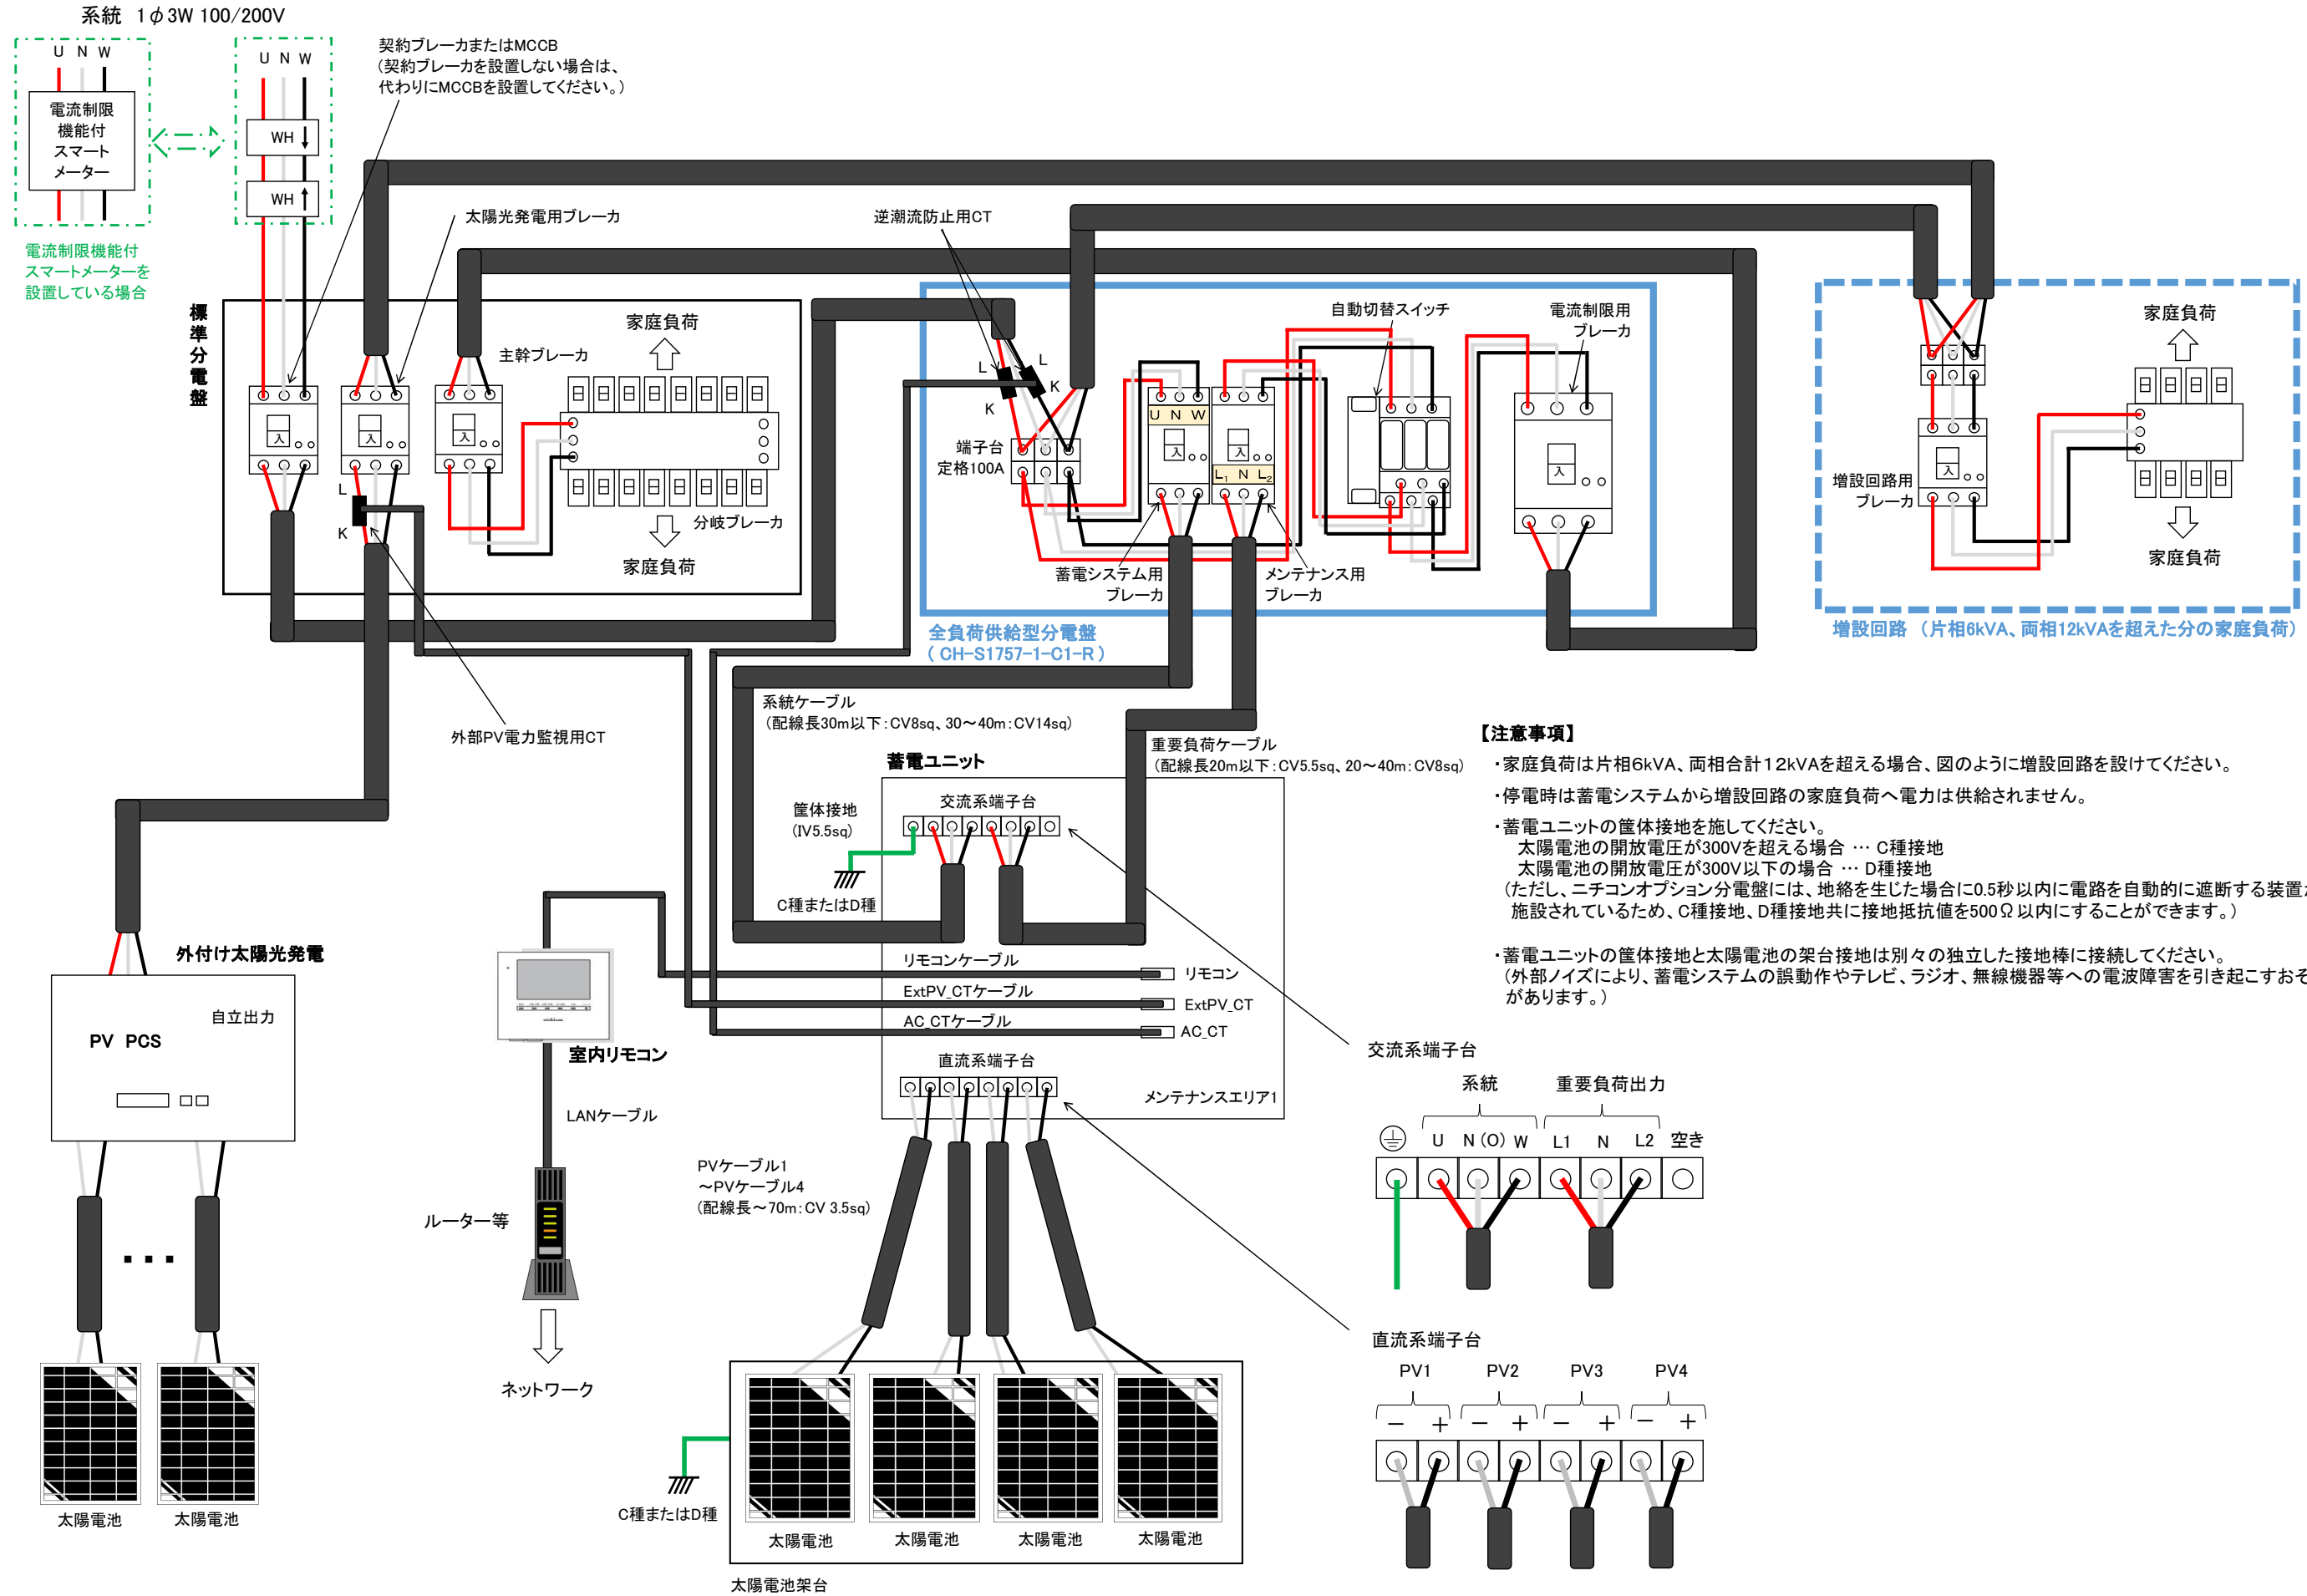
系統　1$\phi$3W 100/200V

U N W

電流制限機能付スマートメーター

U N W

WH

WH

電流制限機能付スマートメーターを設置している場合

契約ブレーカまたはMCCB
（契約ブレーカを設置しない場合は、代わりにMCCBを設置してください。）

太陽光発電用ブレーカ

逆潮流防止用CT

標準分電盤

主幹ブレーカ

家庭負荷

分岐ブレーカ

家庭負荷

L

K

L

K

L

K

端子台
定格100A

自動切替スイッチ

電流制限用ブレーカ

U N W

L1 N L2

蓄電システム用ブレーカ

メンテナンス用ブレーカ

全負荷供給型分電盤
（CH-S1757-1-C1-R）

家庭負荷

増設回路用ブレーカ

家庭負荷

増設回路（片相6kVA、両相12kVAを超えた分の家庭負荷）

外部PV電力監視用CT

系統ケーブル
（配線長30m以下：CV8sq、30～40m：CV14sq）

重要負荷ケーブル
（配線長20m以下：CV5.5sq、20～40m：CV8sq）

蓄電ユニット

筐体接地
（IV5.5sq）

C種またはD種

交流系端子台

リモコンケーブル

リモコン

ExtPV_CTケーブル

ExtPV_CT

AC_CTケーブル

AC_CT

直流系端子台

メンテナンスエリア1

外付け太陽光発電

自立出力

PV PCS

・・・

太陽電池

太陽電池

室内リモコン

LANケーブル

ルーター等

ネットワーク

PVケーブル1
～PVケーブル4
（配線長～70m：CV 3.5sq）

C種またはD種

太陽電池

太陽電池

太陽電池

太陽電池

太陽電池架台

【注意事項】
・家庭負荷は片相6kVA、両相合計12kVAを超える場合、図のように増設回路を設けてください。
・停電時は蓄電システムから増設回路の家庭負荷へ電力は供給されません。
・蓄電ユニットの筐体接地を施してください。
太陽電池の開放電圧が300Vを超える場合 … C種接地
太陽電池の開放電圧が300V以下の場合 … D種接地
（ただし、ニチコンオプション分電盤には、地絡を生じた場合に0.5秒以内に電路を自動的に遮断する装置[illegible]
施設されているため、C種接地、D種接地共に接地抵抗値を500Ω以内にすることができます。）

・蓄電ユニットの筐体接地と太陽電池の架台接地は別々の独立した接地棒に接続してください。
（外部ノイズにより、蓄電システムの誤動作やテレビ、ラジオ、無線機器等への電波障害を引き起こすおそ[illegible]
があります。）

交流系端子台

系統

重要負荷出力

U N (O) W L1 N L2 空き

直流系端子台

PV1 PV2 PV3 PV4

－ ＋ － ＋ － ＋ － ＋